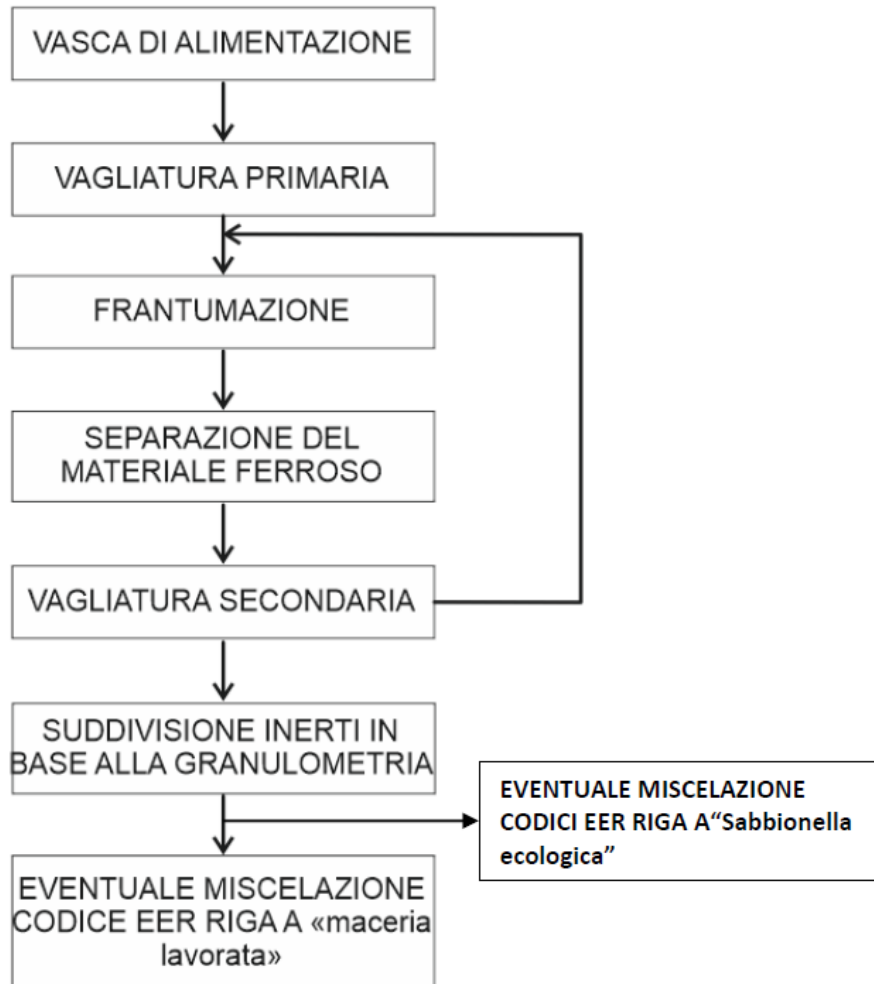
VASCA DI ALIMENTAZIONE

VAGLIATURA PRIMARIA

FRANTUMAZIONE

SEPARAZIONE DEL MATERIALE FERROSO

VAGLIATURA SECONDARIA

SUDDIVISIONE INERTI IN BASE ALLA GRANULOMETRIA

EVENTUALE MISCELAZIONE CODICI EER RIGA A“Sabbionella ecologica”

EVENTUALE MISCELAZIONE CODICE EER RIGA A «maceria lavorata»